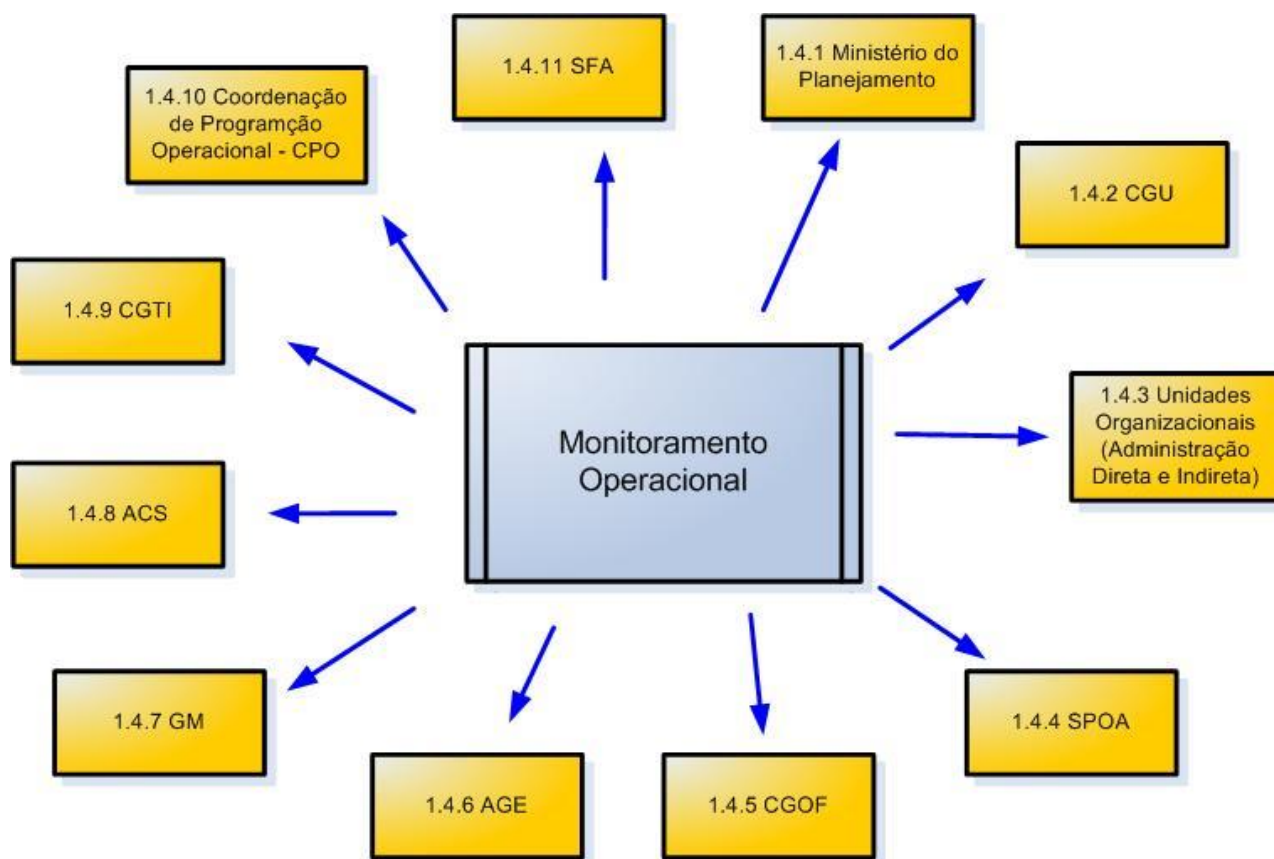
Monitoramento Operacional

1.4.1 Ministério do Planejamento

1.4.2 CGU

1.4.3 Unidades Organizacionais (Administração Direta e Indireta)

1.4.4 SPOA

1.4.5 CGOF

1.4.6 AGE

1.4.7 GM

1.4.8 ACS

1.4.9 CGTI

1.4.10 Coordenação de Programção Operacional - CPO

1.4.11 SFA